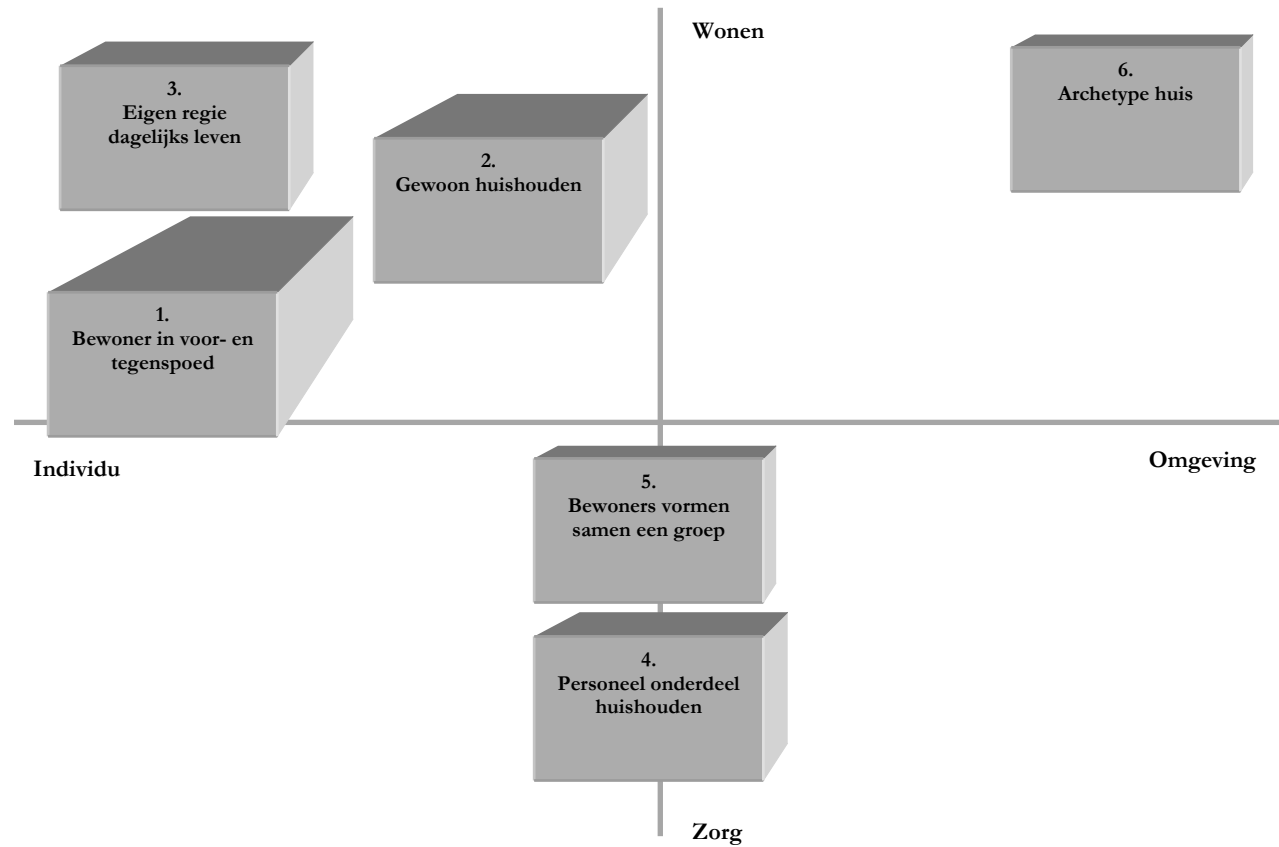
Wonen

3.
Eigen regie dagelijks leven

2.
Gewoon huishouden

6.
Archetype huis

1.
Bewoner in voor- en tegenspoed

Individu

Omgeving

5.
Bewoners vormen samen een groep

4.
Personeel onderdeel huishouden

Zorg